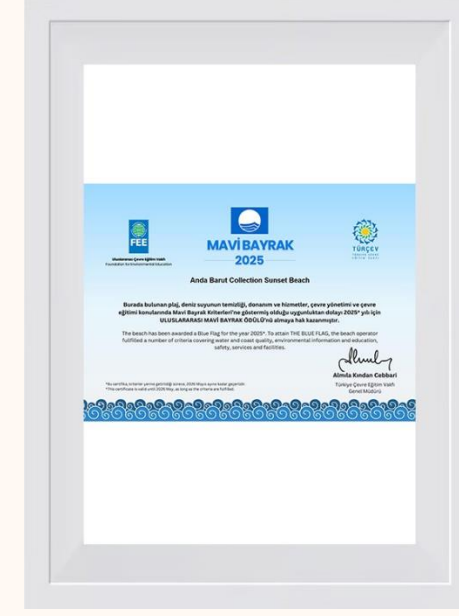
FEE
Uluslararası Çevre Eğitim Vakfı
Foundation for Environmental Education

MAVİ BAYRAK
2025

TÜRÇEV

Anda Barut Collection Sunset Beach

Burada bulunan plaj, deniz suyunun temizliği, donanım ve hizmetler, çevre yönetimi ve çevre eğitimi konularında Mavi Bayrak Kriterleri'ne göstermiş olduğu uygunluktan dolayı 2025* yılı için ULUSLARARASI MAVİ BAYRAK ÖDÜLÜ'nü almaya hak kazanmıştır.

The beach has been awarded a Blue Flag for the year 2025*. To attain THE BLUE FLAG, the beach operator fulfilled a number of criteria covering water and coast quality, environmental information and education, safety, services and facilities.

*Bu sertifika, kriterler yerine getirildiği sürece, 2026 Mayıs ayına kadar geçerlidir.
*This certificate is valid until 2026 May, as long as the criteria are fulfilled.

Almila Kından Cebbari
Türkiye Çevre Eğitim Vakfı
Genel Müdürü